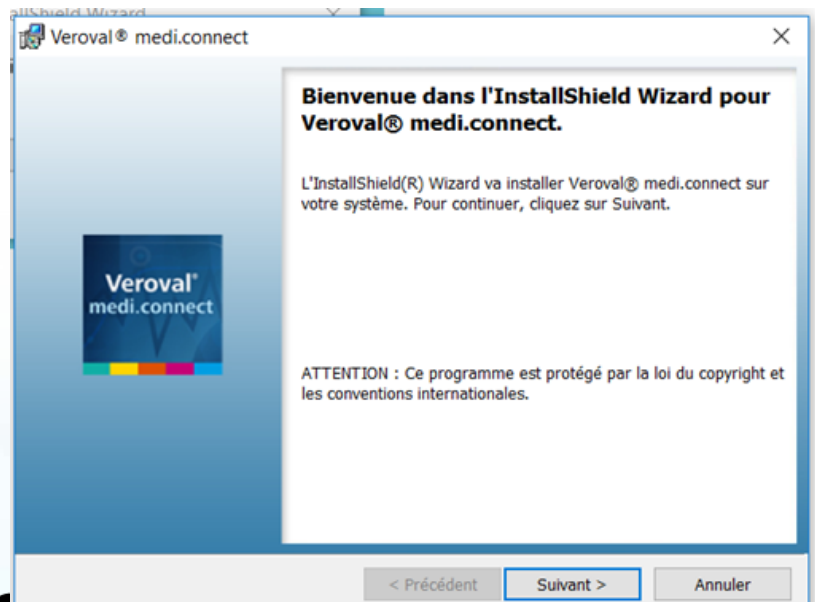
allShield Wizard

Veroval® medi.connect

×

Bienvenue dans l'InstallShield Wizard pour Veroval® medi.connect.

L'InstallShield(R) Wizard va installer Veroval® medi.connect sur votre système. Pour continuer, cliquez sur Suivant.

Veroval® medi.connect

ATTENTION : Ce programme est protégé par la loi du copyright et les conventions internationales.

< Précédent

Suivant >

Annuler